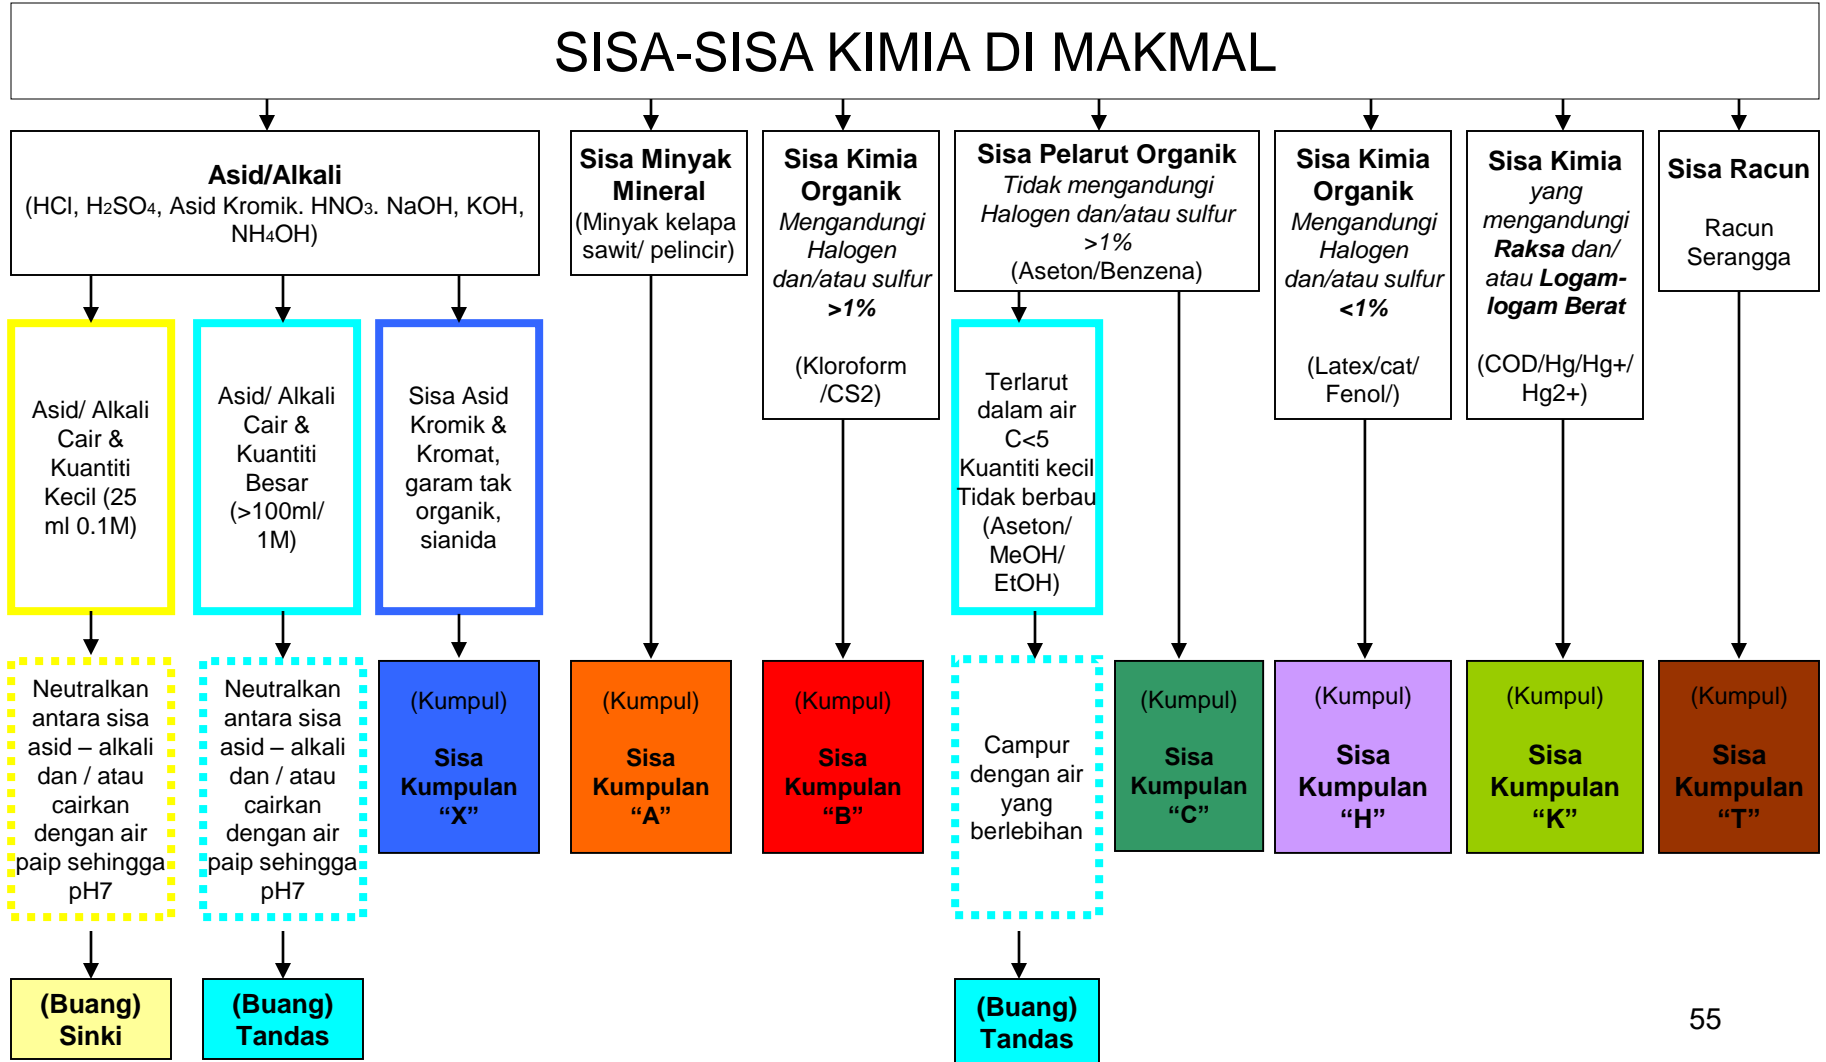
SISA-SISA KIMIA DI MAKMAL

**Asid/Alkali**
(HCl, $H_2SO_4$, Asid Kromik. $HNO_3$. NaOH, KOH, $NH_4OH$)

Asid/ Alkali Cair & Kuantiti Kecil (25 ml 0.1M)

Neutralkan antara sisa asid – alkali dan / atau cairkan dengan air paip sehingga pH7

(Buang) Sinki

Asid/ Alkali Cair & Kuantiti Besar (>100ml/ 1M)

Neutralkan antara sisa asid – alkali dan / atau cairkan dengan air paip sehingga pH7

(Buang) Tandas

Sisa Asid Kromik & Kromat, garam tak organik, sianida

(Kumpul)

Sisa Kumpulan “X”

**Sisa Minyak Mineral**
(Minyak kelapa sawit/ pelincir)

(Kumpul)

Sisa Kumpulan “A”

**Sisa Kimia Organik**
*Mengandungi Halogen dan/atau sulfur* ***>1%***

(Kloroform /CS2)

(Kumpul)

Sisa Kumpulan “B”

**Sisa Pelarut Organik**
*Tidak mengandungi Halogen dan/atau sulfur >1%*
(Aseton/Benzena)

Terlarut dalam air C<5 Kuantiti kecil Tidak berbau (Aseton/ MeOH/ EtOH)

Campur dengan air yang berlebihan

(Buang) Tandas

(Kumpul)

Sisa Kumpulan “C”

**Sisa Kimia Organik**
*Mengandungi Halogen dan/atau sulfur* ***<1%***

(Latex/cat/ Fenol/)

(Kumpul)

Sisa Kumpulan “H”

**Sisa Kimia**
*yang mengandungi* ***Raksa*** *dan/ atau* ***Logam-logam Berat***

(COD/Hg/Hg+/ Hg2+)

(Kumpul)

Sisa Kumpulan “K”

**Sisa Racun**

Racun Serangga

(Kumpul)

Sisa Kumpulan “T”

55